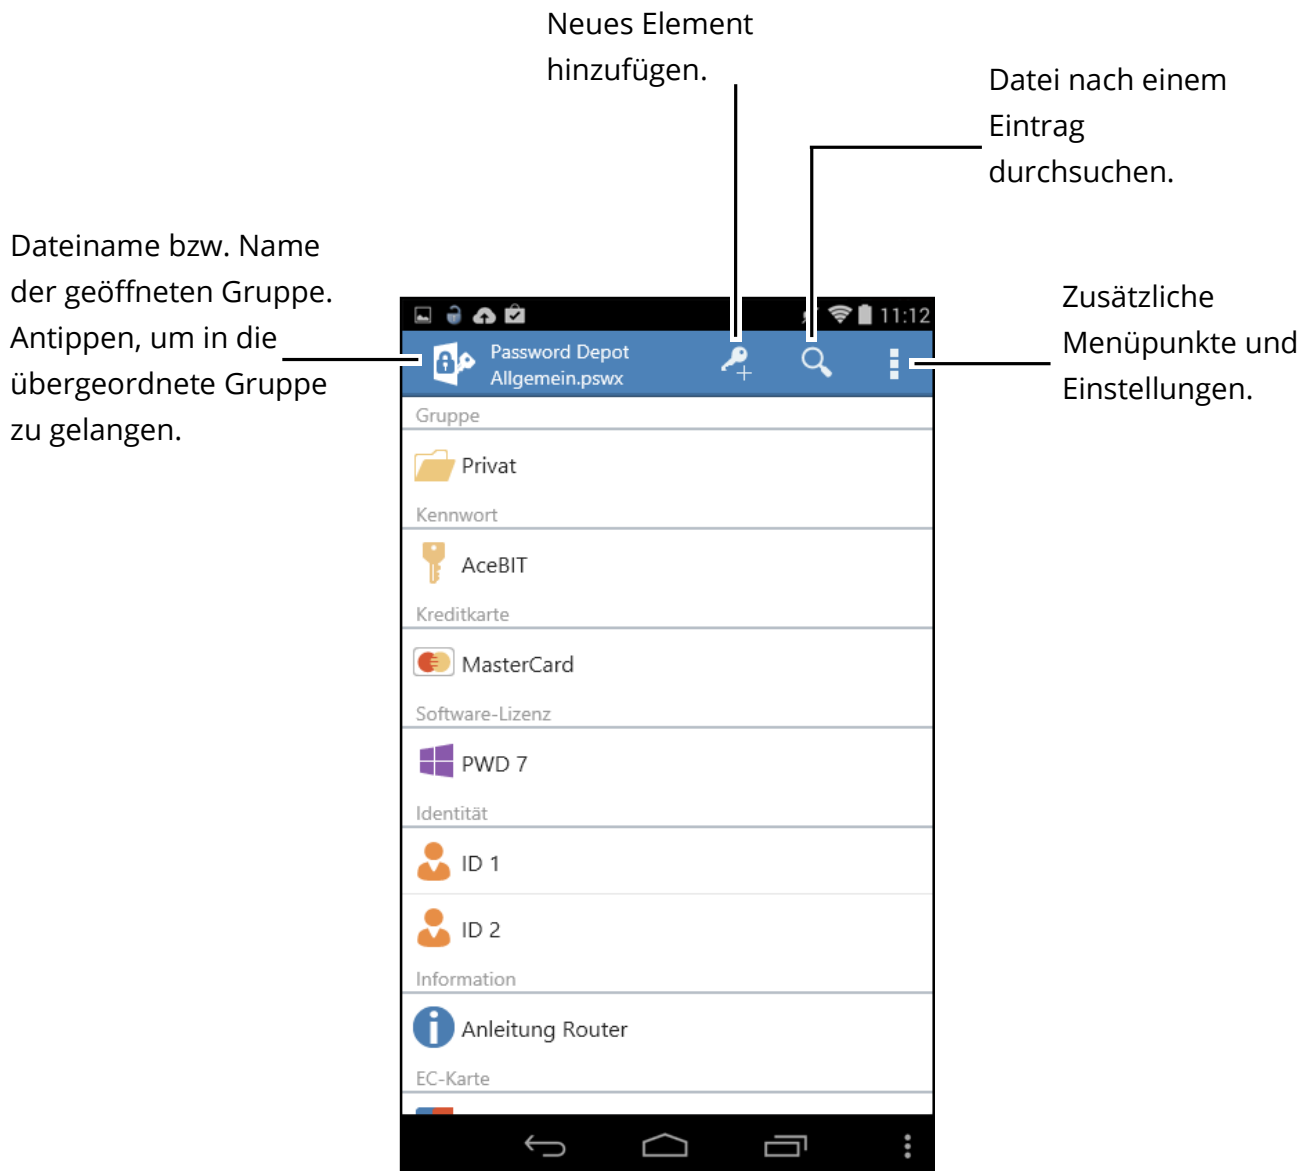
Neues Element hinzufügen.

Datei nach einem Eintrag durchsuchen.

Dateiname bzw. Name der geöffneten Gruppe. Antippen, um in die übergeordnete Gruppe zu gelangen.

Zusätzliche Menüpunkte und Einstellungen.

11:12

Password Depot
Allgemein.pswx

Gruppe
Privat
Kennwort
AceBIT
Kreditkarte
MasterCard
Software-Lizenz
PWD 7
Identität
ID 1
ID 2
Information
Anleitung Router
EC-Karte